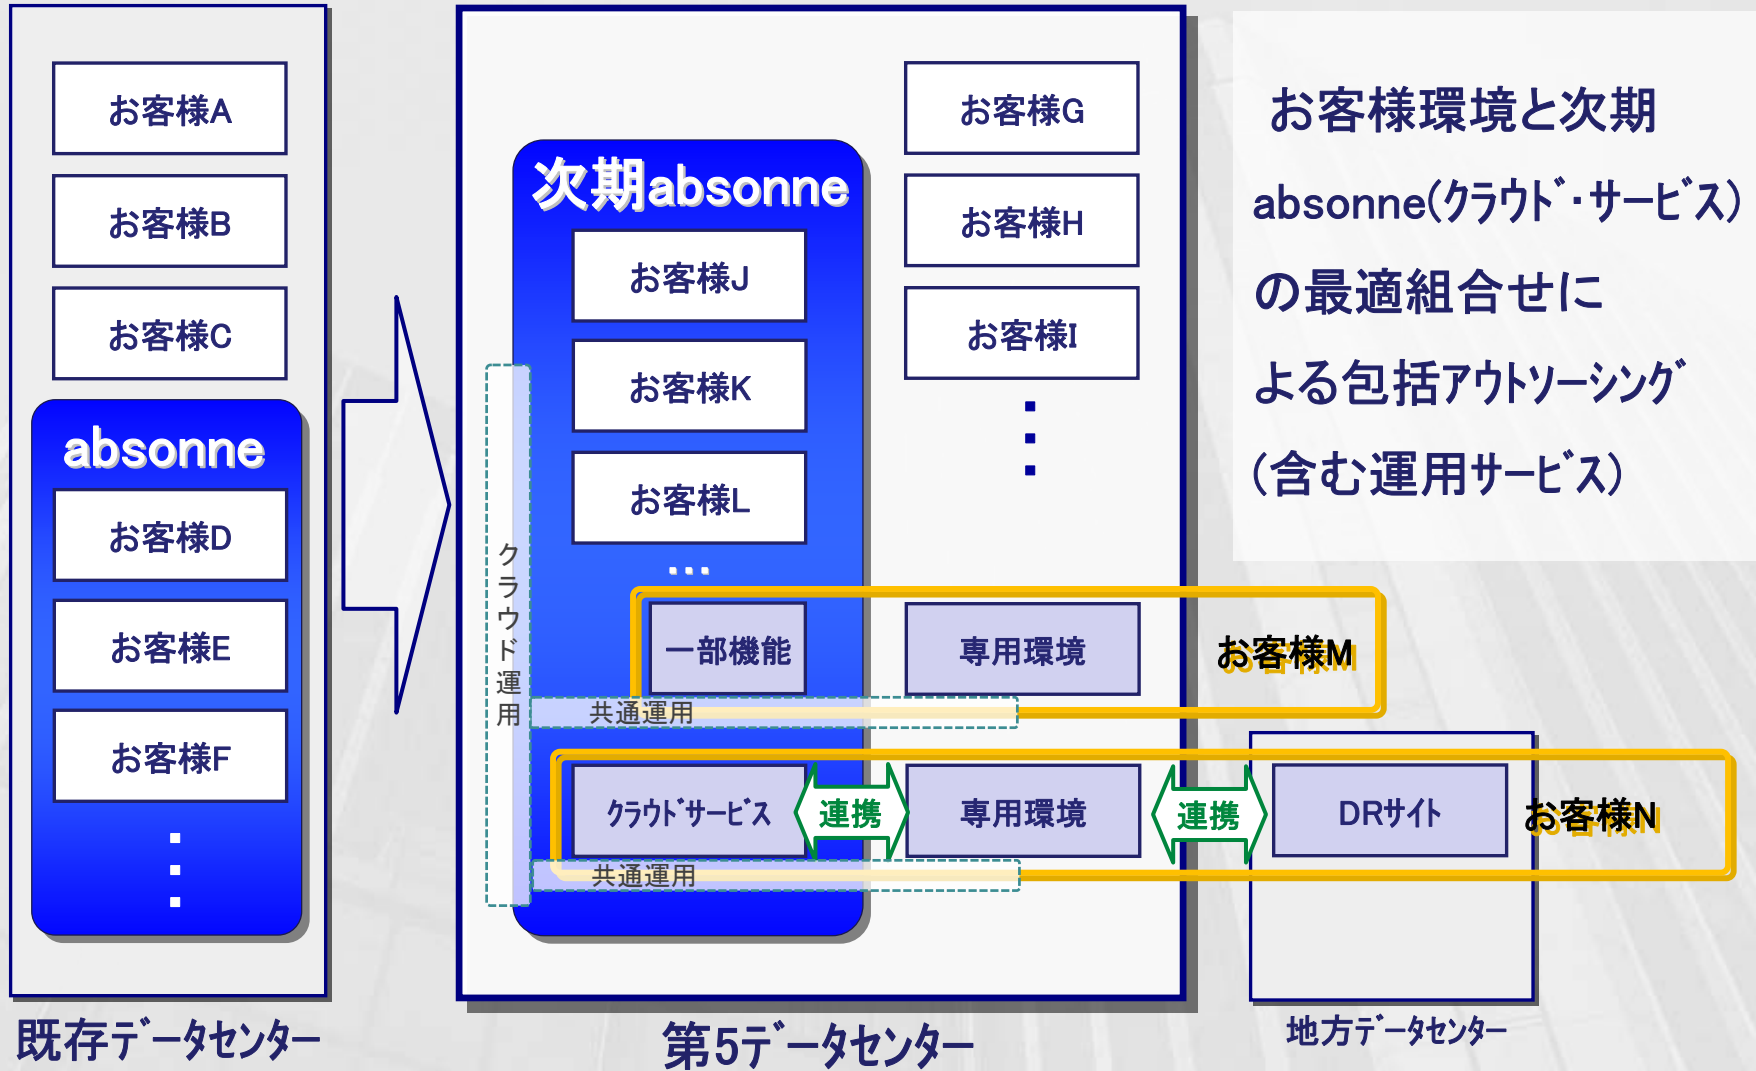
お客様A

お客様B

お客様C

absonne

お客様D

お客様E

お客様F

・・・

既存データセンター

次期absonne

お客様J

お客様K

お客様L

・・・

クラウド運用

一部機能

共通運用

クラウドサービス

連携

共通運用

お客様G

お客様H

お客様I

・・・

専用環境

お客様M

専用環境

連携

DRサイト

お客様N

第5データセンター

地方データセンター

お客様環境と次期 absonne(クラウド・サービス) の最適組合せによる包括アウトソーシング (含む運用サービス)